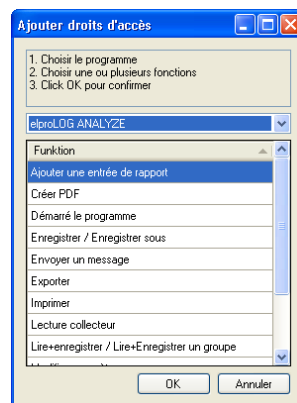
Ajouter droits d'accès

1. Choisir le programme
2. Choisir une ou plusieurs fonctions
3. Click OK pour confirmer

elproLOG ANALYZE

| Funktion |
|---|
| Ajouter une entrée de rapport |
| Créer PDF |
| Démarré le programme |
| Enregistrer / Enregistrer sous |
| Envoyer un message |
| Exporter |
| Imprimer |
| Lecture collecteur |
| Lire+enregistrer / Lire+Enregistrer un groupe |
| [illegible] |

OK Annuler